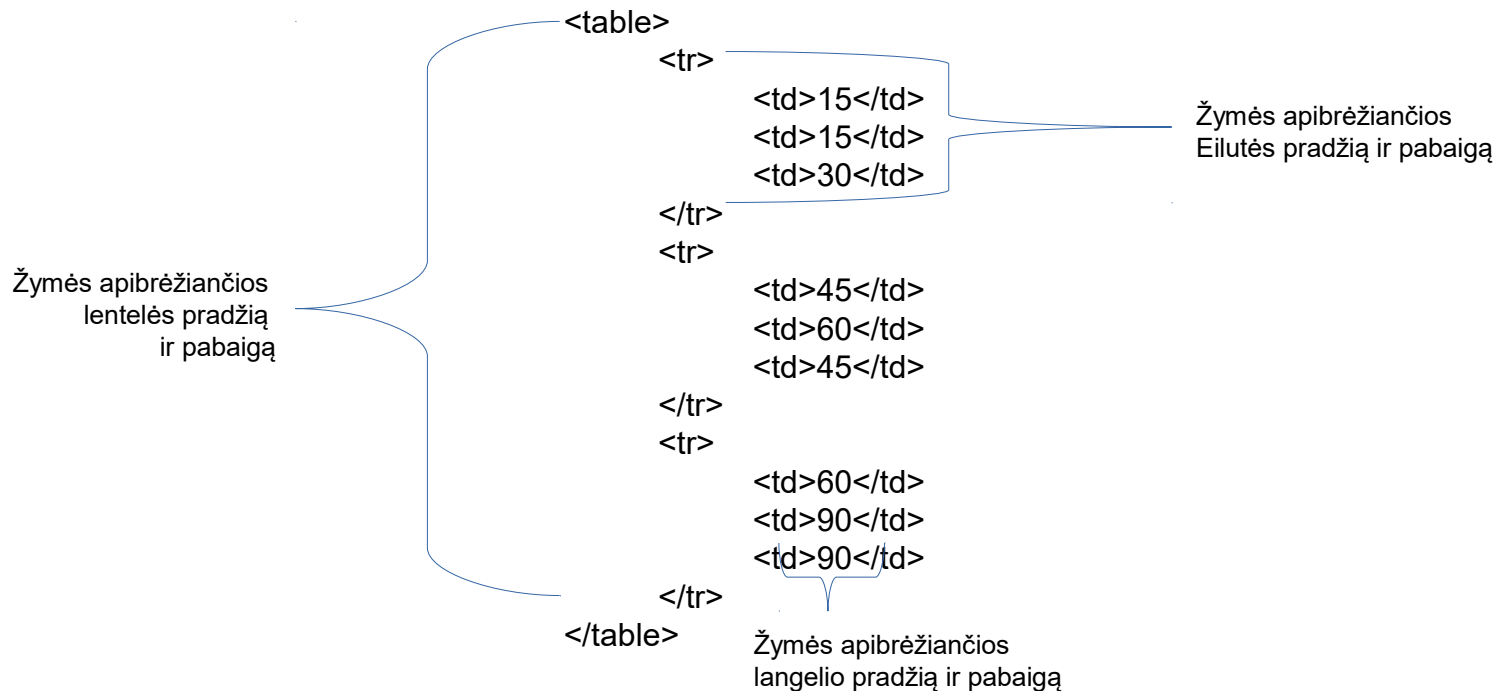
<table>
<tr>
<td>15</td>
<td>15</td>
<td>30</td>
</tr>
<tr>
<td>45</td>
<td>60</td>
<td>45</td>
</tr>
<tr>
<td>60</td>
<td>90</td>
<td>90</td>
</tr>
</table>

Žymės apibrėžiančios Eilutės pradžią ir pabaigą

Žymės apibrėžiančios lentelės pradžią ir pabaigą

Žymės apibrėžiančios langelio pradžią ir pabaigą